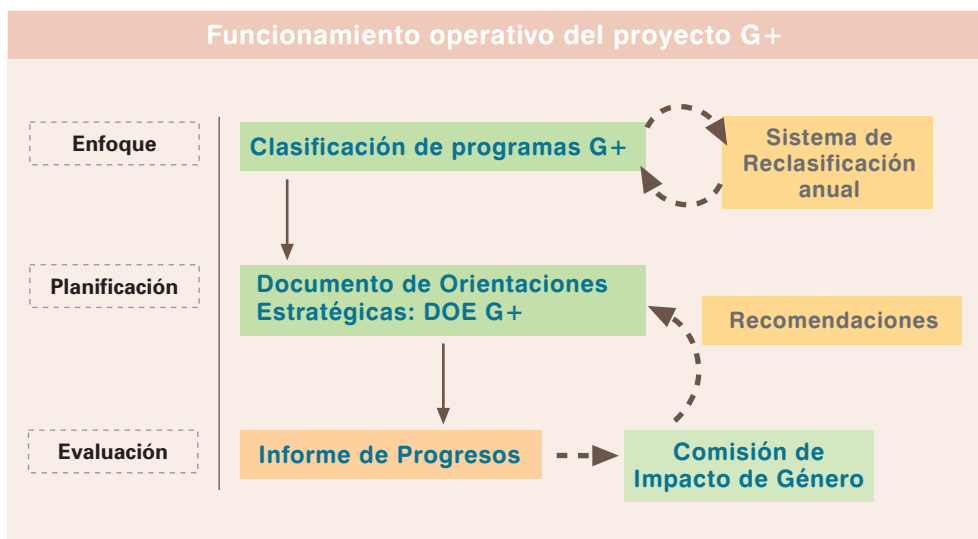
Funcionamiento operativo del proyecto G+

Enfoque

Planificación

Evaluación

Clasificación de programas G+

Sistema de Reclasificación anual

Documento de Orientaciones Estratégicas: DOE G+

Recomendaciones

Informe de Progresos

Comisión de Impacto de Género